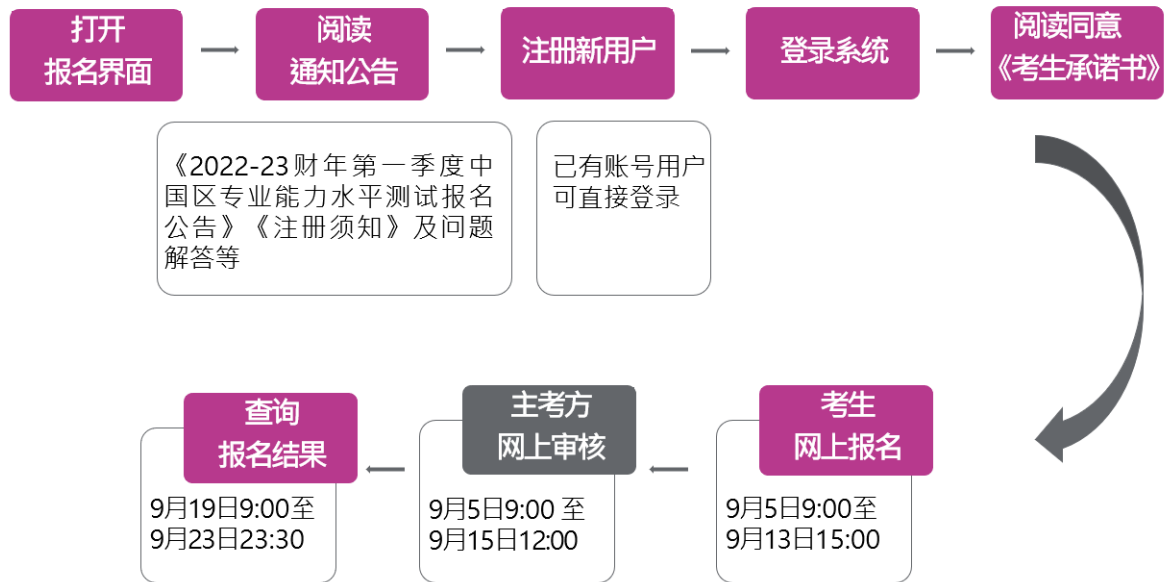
打开
报名界面

阅读
通知公告

注册新用户

登录系统

阅读同意
《考生承诺书》

《2022-23财年第一季度中国区专业能力水平测试报名公告》《注册须知》及问题解答等

已有账号用户可直接登录

考生
网上报名

9月5日9:00至
9月13日15:00

主考方
网上审核

9月5日9:00 至
9月15日12:00

查询
报名结果

9月19日9:00至
9月23日23:30